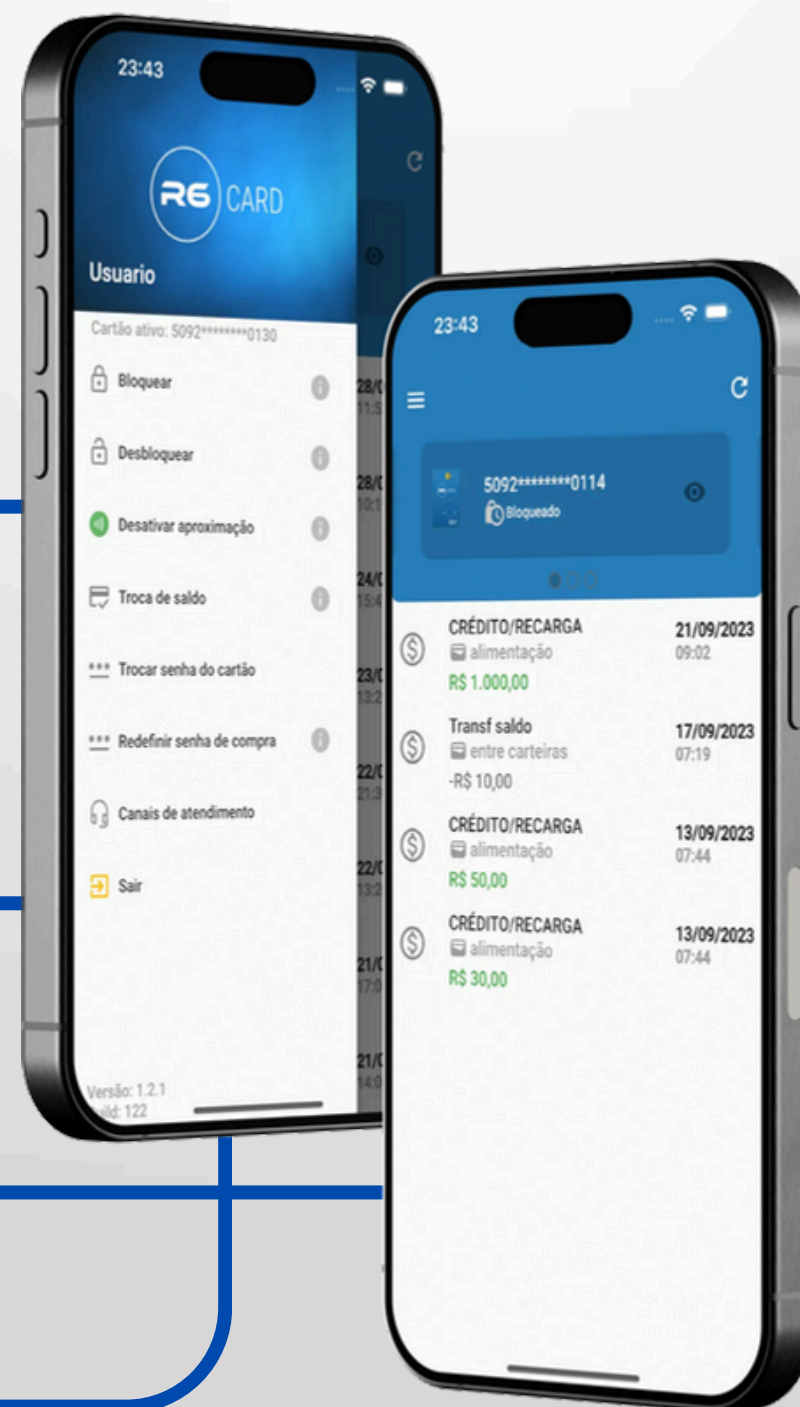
23:43

R6 CARD

Usuario

Cartão ativo: 5092********0130

Bloquear

Desbloquear

Desativar aproximação

Troca de saldo

*** Trocar senha do cartão

*** Redefinir senha de compra

Canais de atendimento

Sair

Versão: 1.2.1
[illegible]ild: 122

28/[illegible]
11:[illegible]
28/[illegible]
10:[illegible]
24/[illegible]
15:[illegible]
23/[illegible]
13:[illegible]
22/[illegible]
21:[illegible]
22/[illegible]
13:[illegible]
21/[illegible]
17:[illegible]
21/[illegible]
14:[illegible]

23:43

5092********0114
Bloqueado

CRÉDITO/RECARGA
alimentação
R$ 1.000,00
21/09/2023
09:02

Transf saldo
entre carteiras
-R$ 10,00
17/09/2023
07:19

CRÉDITO/RECARGA
alimentação
R$ 50,00
13/09/2023
07:44

CRÉDITO/RECARGA
alimentação
R$ 30,00
13/09/2023
07:44